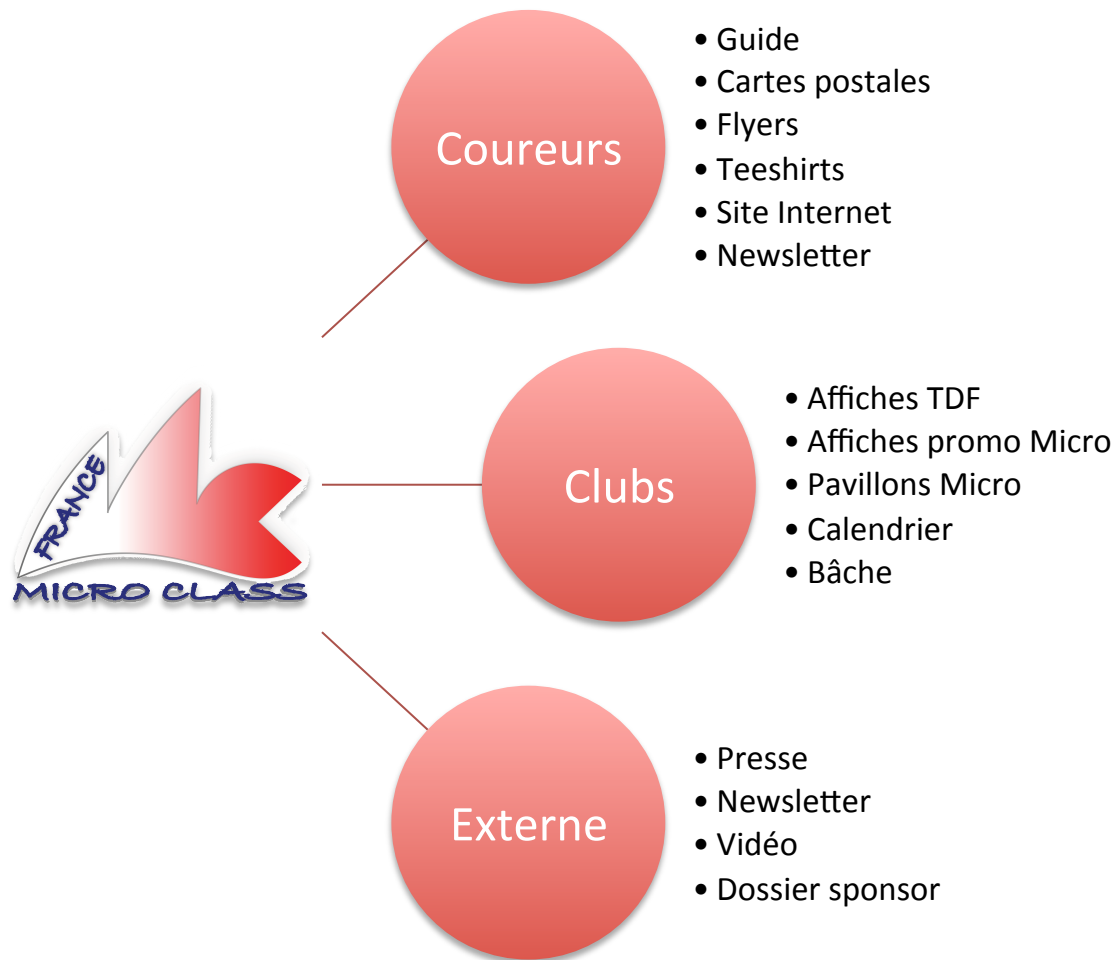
FRANCE
MICRO CLASS

Coureurs

• Guide
• Cartes postales
• Flyers
• Teeshirts
• Site Internet
• Newsletter

Clubs

• Affiches TDF
• Affiches promo Micro
• Pavillons Micro
• Calendrier
• Bâche

Externe

• Presse
• Newsletter
• Vidéo
• Dossier sponsor